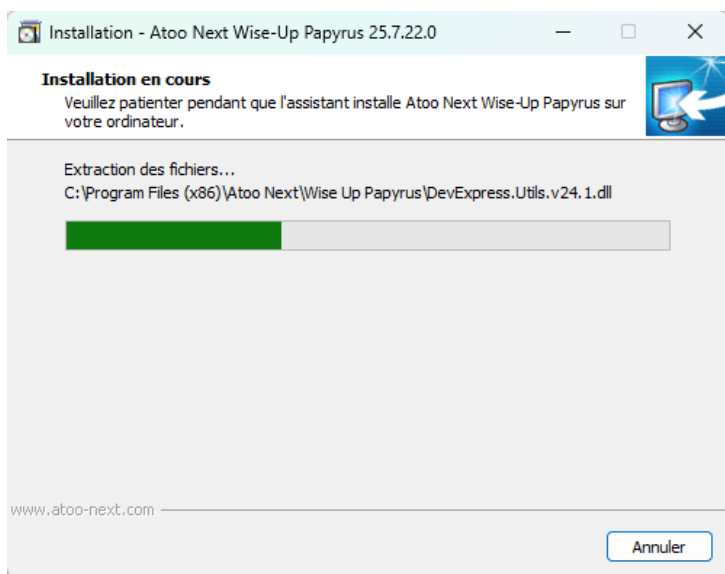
Installation - Atoo Next Wise-Up Papyrus 25.7.22.0

Installation en cours
Veuillez patienter pendant que l'assistant installe Atoo Next Wise-Up Papyrus sur votre ordinateur.

Extraction des fichiers...
C:\Program Files (x86)\Atoo Next\Wise Up Papyrus\DevExpress.Utils.v24.1.dll

www.atoo-next.com

Annuler